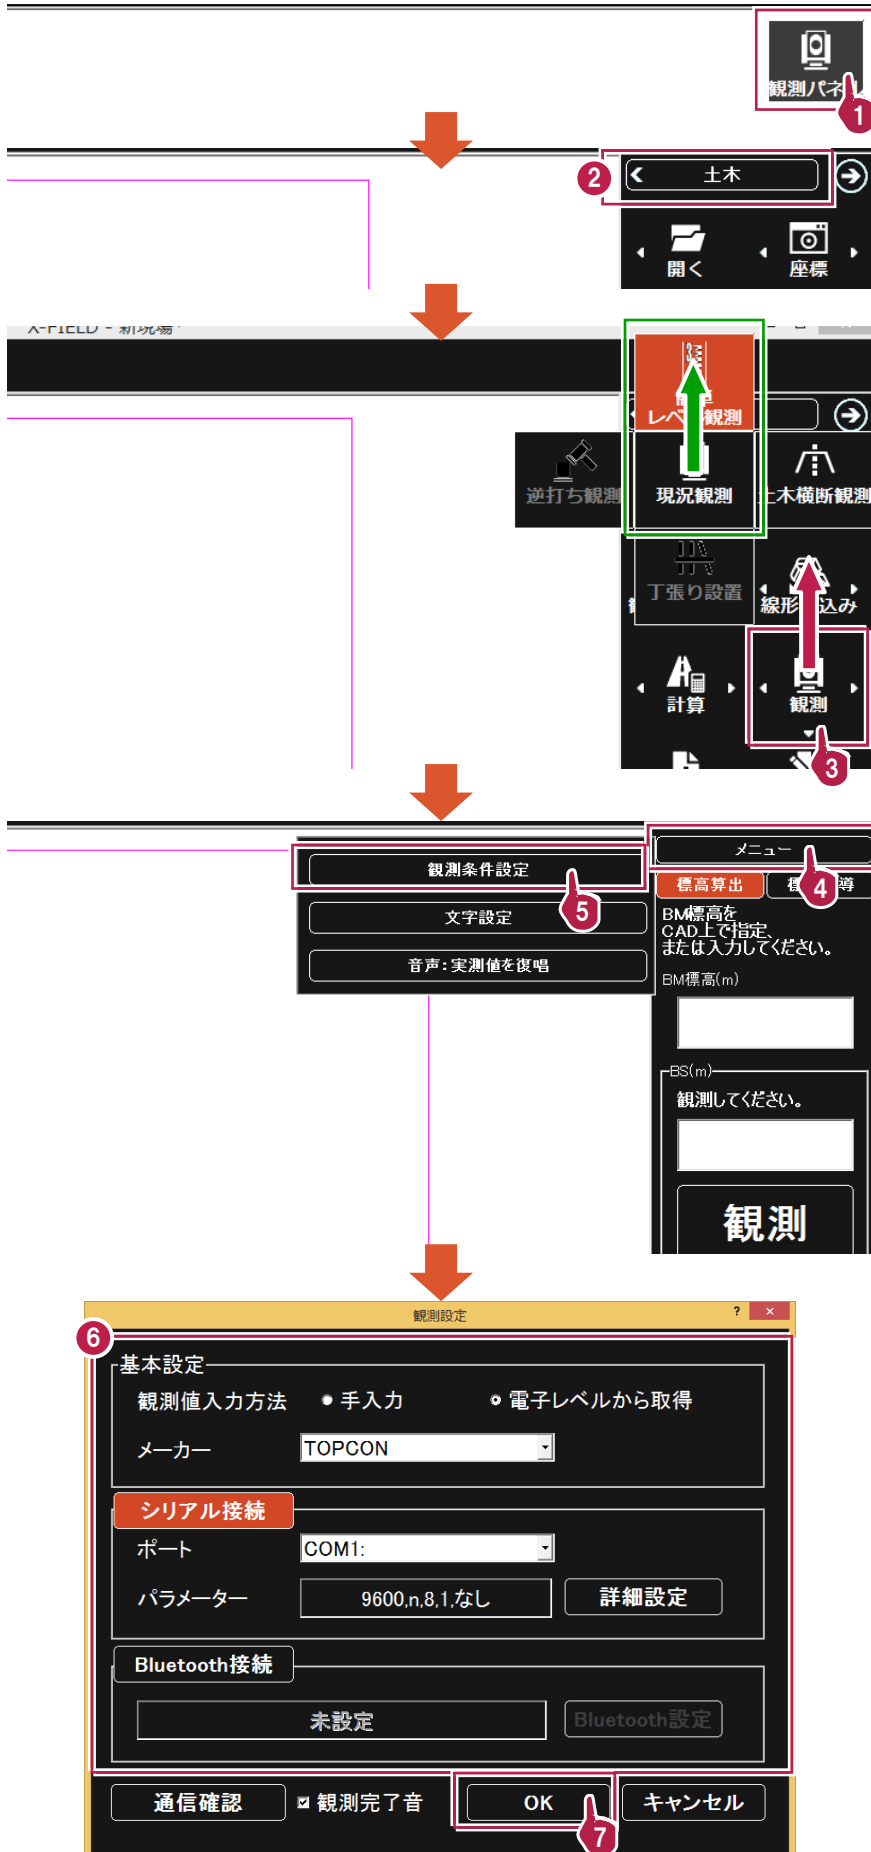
観測パネル
1

2
土木
開く
座標

X-FIELD - 新現場
レベル観測
逆打ち観測
現況観測
土木横断観測
丁張り設置
線形 込み
計算
観測
3

メニュー
4
観測条件設定
5
標高算出
文字設定
音声：実測値を復唱
BM標高を CAD上で指定、または入力してください。
BM標高(m)
BS(m)
観測してください。
観測

観測設定
?
×
6
基本設定
観測値入力方法 手入力 電子レベルから取得
メーカー TOPCON
シリアル接続
ポート COM1:
パラメーター 9600,n,8,1,なし 詳細設定
Bluetooth接続
未設定 Bluetooth設定
通信確認 観測完了音 OK キャンセル
7